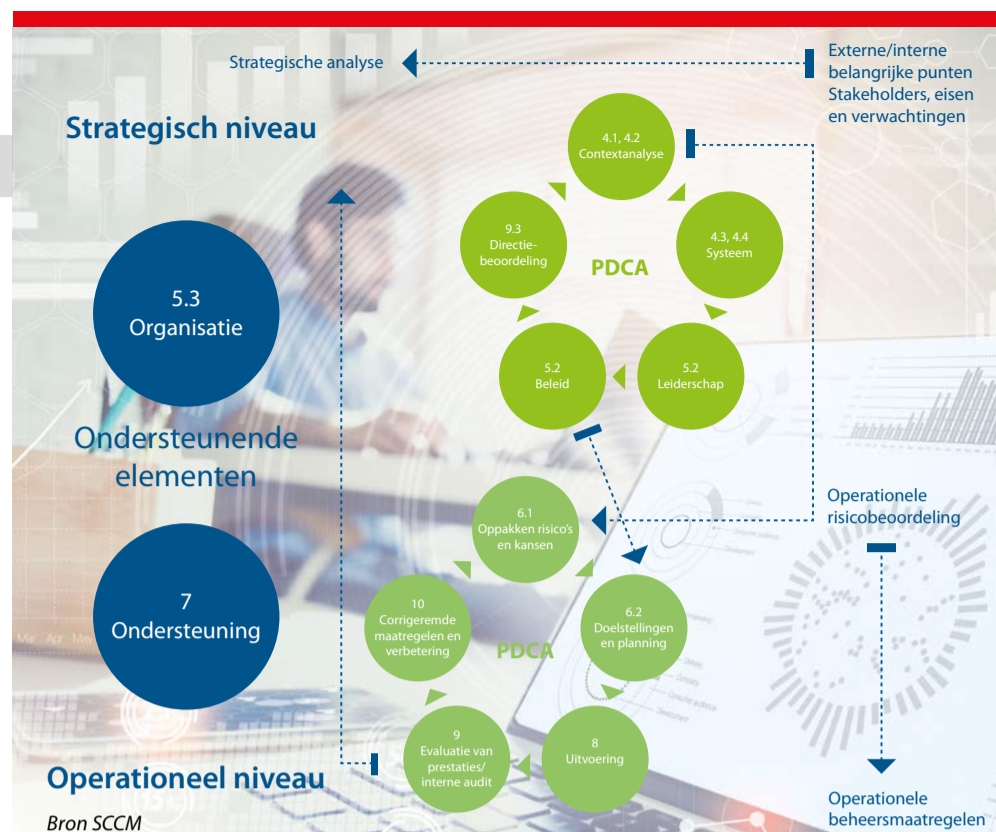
Strategische analyse

Externe/interne belangrijke punten Stakeholders, eisen en verwachtingen

Strategisch niveau

4.1, 4.2
Contextanalyse

9.3
Directiebeoordeling

PDCA

4.3, 4.4
Systeem

5.2
Beleid

5.2
Leiderschap

5.3
Organisatie

Ondersteunende elementen

7
Ondersteuning

Operationele risicobeoordeling

6.1
Oppakken risico's en kansen

10
Corrigeremde maatregelen en verbetering

PDCA

6.2
Doelstellingen en planning

9
Evaluatie van prestaties/ interne audit

8
Uitvoering

Operationeel niveau

Operationele beheersmaatregelen

Bron SCCM